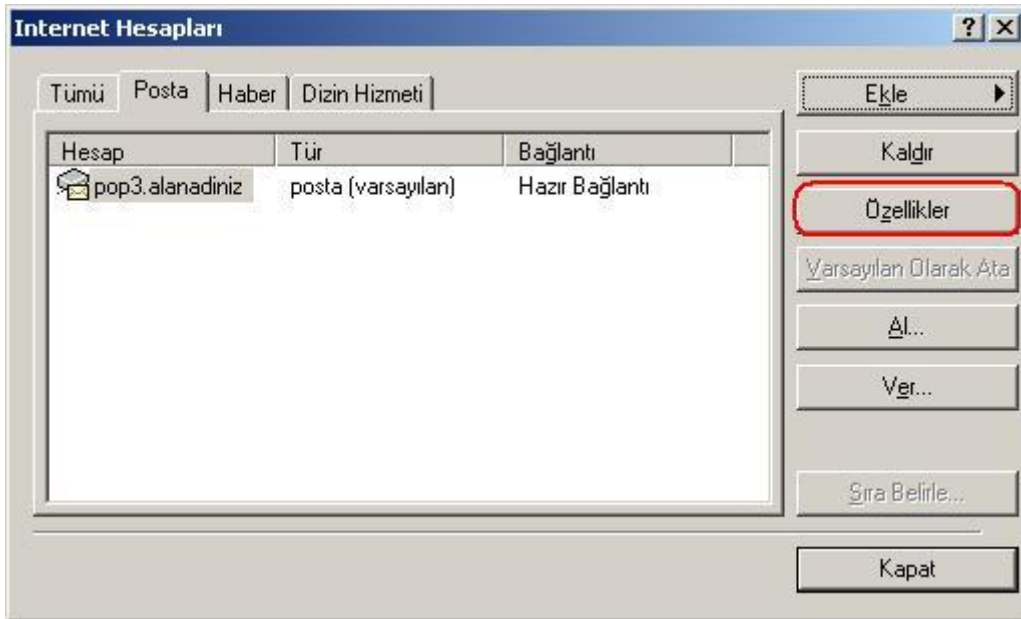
Internet Hesapları

? X

Tümü | Posta | Haber | Dizin Hizmeti

| Hesap | Tür | Bağlantı |
|---|---|---|
| pop3.alanadiniz | posta (varsayılan) | Hazır Bağlantı |

Ekle

Kaldır

Özellikler

Varsayılan Olarak Ata

Al...

Ver...

Sıra Belirle...

Kapat